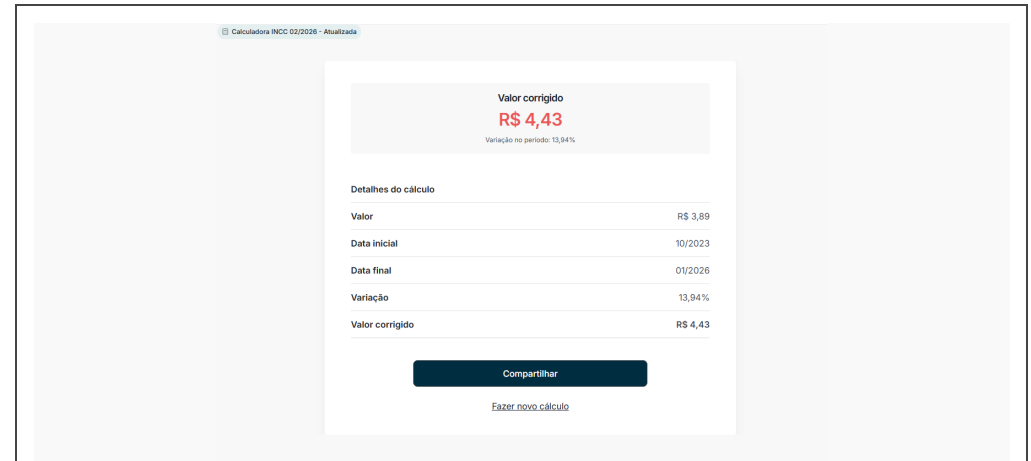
Calculadora INCC 02/2026 - Atualizada

Valor corrigido
R$ 4,43
Variação no período: 13,94%

Detalhes do cálculo

| Valor | R$ 3,89 |
|---|---|
| Data inicial | 10/2023 |
| Data final | 01/2026 |
| Variação | 13,94% |
| Valor corrigido | R$ 4,43 |

Compartilhar

Fazer novo cálculo